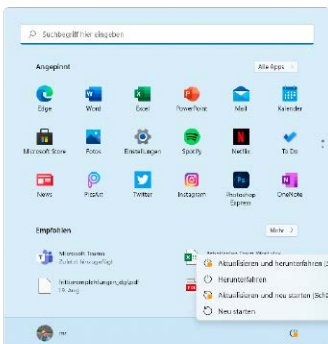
Suchbegriff hier eingeben

Angepinnt

Alle Apps >

Edge

Word

Excel

PowerPoint

Mail

Kalender

Microsoft Store

Fotos

Einstellungen

Spotify

Netflix

To Do

News

PicsArt

Twitter

Instagram

Photoshop Express

OneNote

Empfohlen

Mehr >

Microsoft Teams

Zuletzt hinzugefügt

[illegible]

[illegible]

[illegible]

Aktualisieren und herunterfahren (

Herunterfahren

Aktualisieren und neu starten (Sc

Neu starten